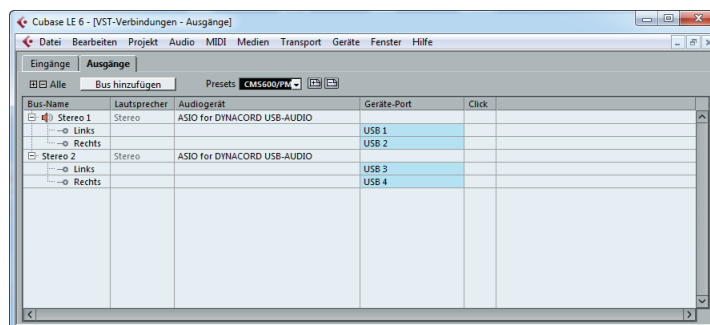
Cubase LE 6 - [VST-Verbindungen - Ausgänge]

Datei Bearbeiten Projekt Audio MIDI Medien Transport Geräte Fenster Hilfe

Eingänge Ausgänge

Alle Bus hinzufügen Presets CMS600/PM

| Bus-Name | Lautsprecher | Audiogerät | Geräte-Port | Click |
|---|---|---|---|---|
| Stereo 1 | Stereo | ASIO for DYNACORD USB-AUDIO | | |
| Links | | | USB 1 | |
| Rechts | | | USB 2 | |
| Stereo 2 | Stereo | ASIO for DYNACORD USB-AUDIO | | |
| Links | | | USB 3 | |
| Rechts | | | USB 4 | |